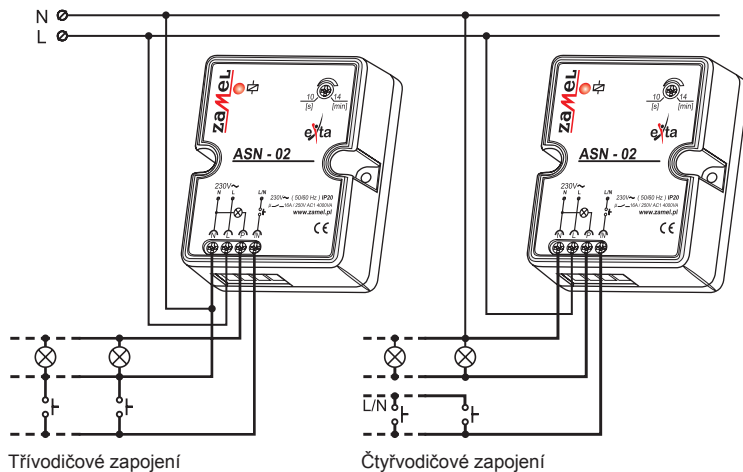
N
L

zamel
10 [s]
14 [min]
exta
ASN - 02
230V~
N L
L/N
230V~ ( 50/60 Hz ) IP20
16A / 250V AC1 4000VA
www.zamel.pl
CE

zamel
10 [s]
14 [min]
exta
ASN - 02
230V~
N L
L/N
230V~ ( 50/60 Hz ) IP20
16A / 250V AC1 4000VA
www.zamel.pl
CE

L/N

Třívodičové zapojení

Čtyřvodičové zapojení